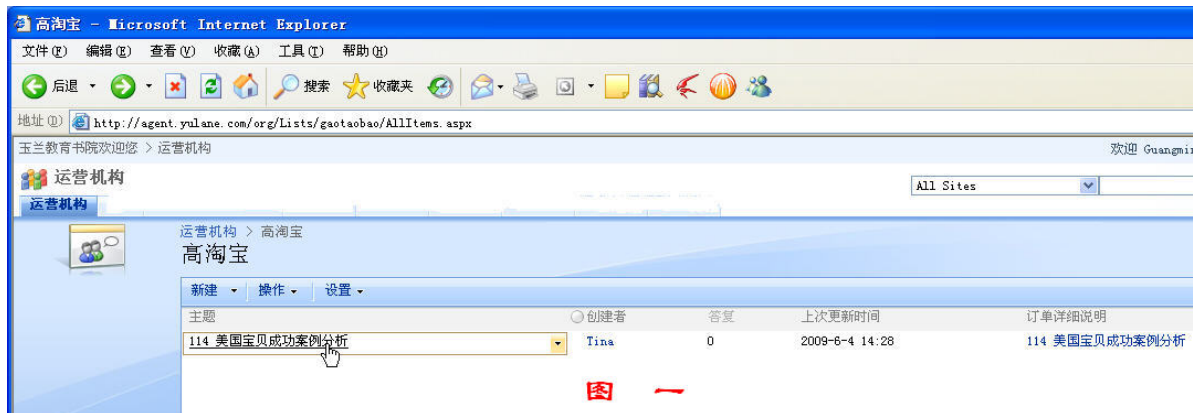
高淘宝 - Microsoft Internet Explorer

文件(F) 编辑(E) 查看(V) 收藏(A) 工具(T) 帮助(H)

后退 搜索 收藏夹

地址(D) http://agent.yulane.com/org/Lists/gaotaobao/AllItems.aspx

玉兰教育书院欢迎您 > 运营机构

欢迎 Guangmi

运营机构

All Sites

运营机构

运营机构 > 高淘宝

高淘宝

新建 操作 设置

| 主题 | 创建者 | 答复 | 上次更新时间 | 订单详细说明 |
|---|---|---|---|---|
| 114 美国宝贝成功案例分析 | Tina | 0 | 2009-6-4 14:28 | 114 美国宝贝成功案例分析 |

图 一